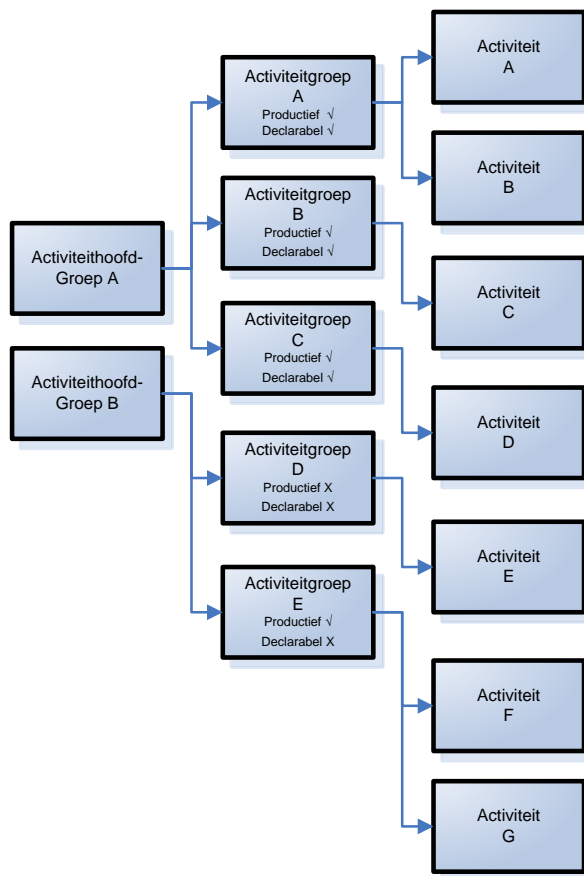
Activiteithoofd-Groep A

Activiteithoofd-Groep B

Activiteitgroep A
Productief √
Declarabel √

Activiteitgroep B
Productief √
Declarabel √

Activiteitgroep C
Productief √
Declarabel √

Activiteitgroep D
Productief X
Declarabel X

Activiteitgroep E
Productief √
Declarabel X

Activiteit A

Activiteit B

Activiteit C

Activiteit D

Activiteit E

Activiteit F

Activiteit G